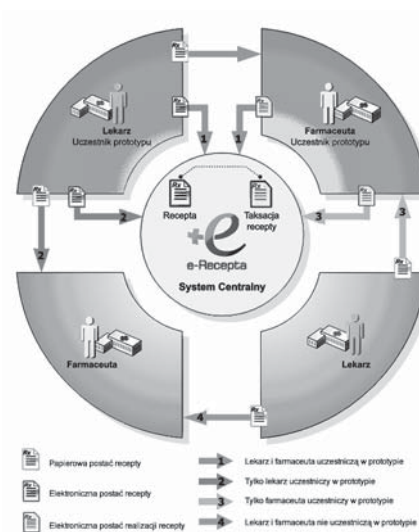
Lekarz
Uczestnik prototypu

Farmaceuta
Uczestnik prototypu

1

1

2

3

3

2

Recepta

Taksacja recepty

+e

e-Recepta

System Centralny

Farmaceuta

Lekarz

4

Papierowa postać recepty

Elektroniczna postać recepty

Elektroniczna postać realizacji recepty

1 Lekarz i farmaceuta uczestniczą w prototypie

2 Tylko lekarz uczestniczy w prototypie

3 Tylko farmaceuta uczestniczy w prototypie

4 Lekarz i farmaceuta nie uczestniczą w prototypie